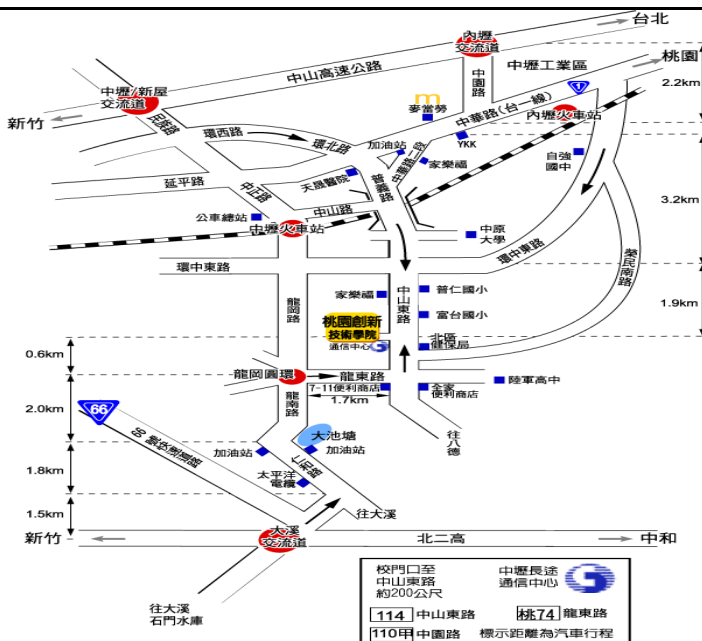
台北
內壢交流道
桃園
中壢工業區
2.2km
中山高速公路
中壢/新屋交流道
中園路
麥當勞
1
中華路(台一線)
內壢火車站
新竹
民族路
環西路
環北路
加油站
YKK
自強國中
延平路
中正路
天晟醫院
普義路
中華路
家樂福
3.2km
公車總站
中山路
中壢火車站
中原大學
環中東路
環中東路
榮民南路
龍岡路
家樂福
中山東路
普仁國小
富台國小
1.9km
桃園創新技術學院
通信中心
北區健保局
0.6km
龍岡圓環
龍東路
7-11便利商店
全家便利商店
陸軍高中
1.7km
2.0km
66
快速道路
往八德
大池塘
加油站
加油站
1.8km
太平洋電纜
山東路
往大溪
1.5km
新竹
北二高
中和
大溪交流道
往大溪石門水庫
校門口至中山東路約200公尺
中壢長途通信中心
114 中山東路
桃74 龍東路
110甲 中園路
標示距離為汽車行程